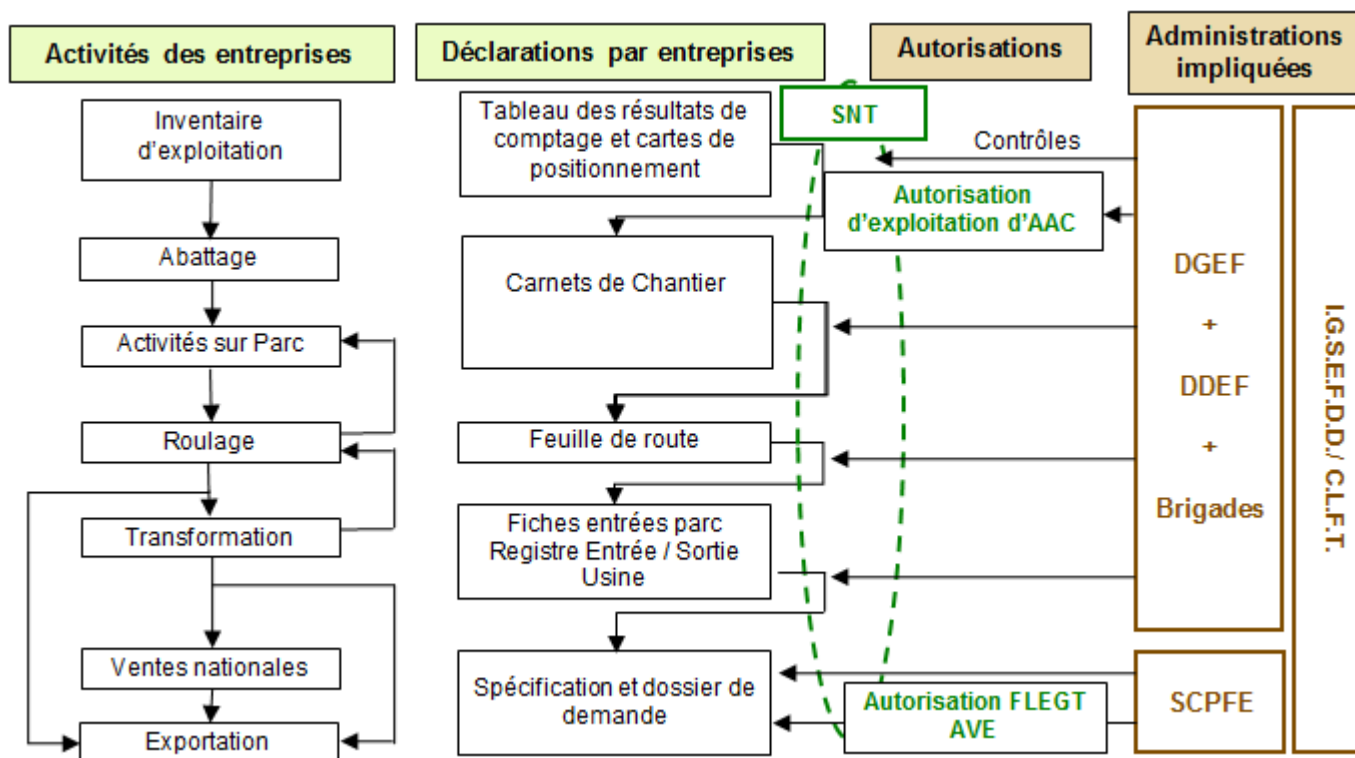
Activités des entreprises

Déclarations par entreprises

Autorisations

Administrations impliquées

Inventaire d'exploitation

Abattage

Activités sur Parc

Roulage

Transformation

Ventes nationales

Exportation

Tableau des résultats de comptage et cartes de positionnement

SNT

Contrôles

Autorisation d'exploitation d'AAC

Carnets de Chantier

Feuille de route

Fiches entrées parc Registre Entrée / Sortie Usine

Spécification et dossier de demande

Autorisation FLEGT AVE

DGEF
+
DDEF
+
Brigades

SCPFE

I.G.S.E.F.D.D./ C.L.F.T.